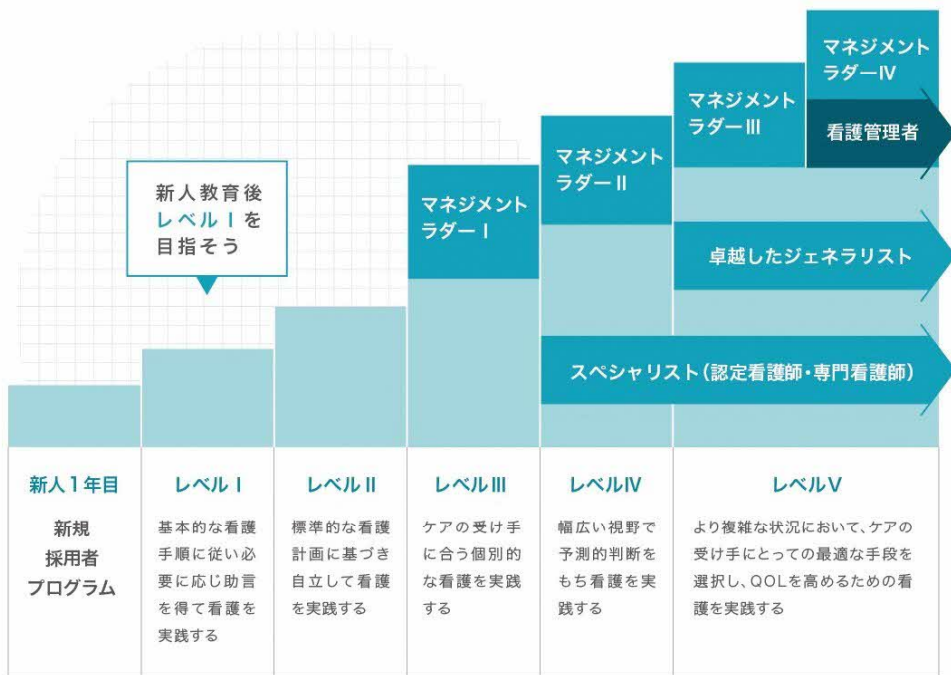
新人教育後
レベルⅠを
目指そう

マネジメントラダーⅠ

マネジメントラダーⅡ

マネジメントラダーⅢ

マネジメントラダーⅣ

看護管理者

卓越したジェネラリスト

スペシャリスト（認定看護師・専門看護師）

| 新人1年目 | レベルⅠ | レベルⅡ | レベルⅢ | レベルⅣ | レベルⅤ |
|---|---|---|---|---|---|
| 新規採用者プログラム | 基本的な看護手順に従い必要に応じ助言を得て看護を実践する | 標準的な看護計画に基づき自立して看護を実践する | ケアの受け手に合う個別的な看護を実践する | 幅広い視野で予測的判断をもち看護を実践する | より複雑な状況において、ケアの受け手にとっての最適な手段を選択し、QOLを高めるための看護を実践する |